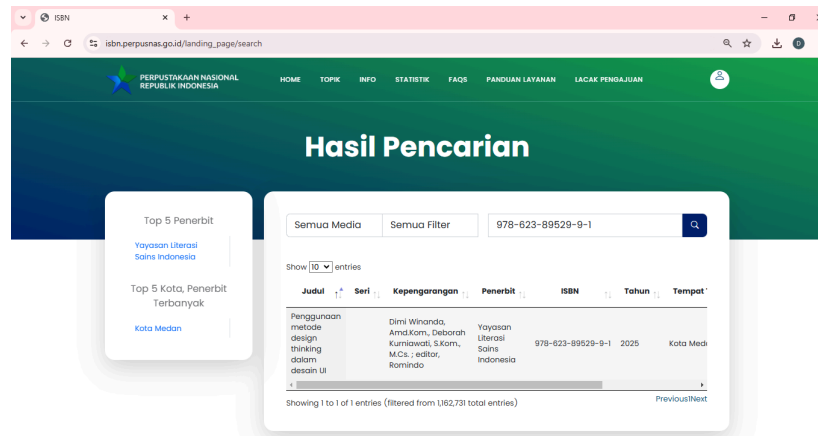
ISBN
isbn.perpusnas.go.id/landing_page/search

PERPUSTAKAAN NASIONAL REPUBLIK INDONESIA

HOME TOPIK INFO STATISTIK FAQS PANDUAN LAYANAN LACAK PENGAJUAN

Hasil Pencarian

Top 5 Penerbit

Yayasan Literasi Sains Indonesia

Top 5 Kota, Penerbit Terbanyak

Kota Medan

Semua Media | Semua Filter | 978-623-89529-9-1

Show 10 entries

| Judul | Seri | Kepengarangan | Penerbit | ISBN | Tahun | Tempat |
|---|---|---|---|---|---|---|
| Penggunaan metode design thinking dalam desain UI | | Dimi Winanda, Amd.Kom., Deborah Kurniawati, S.Kom., M.Cs. ; editor, Romindo | Yayasan Literasi Sains Indonesia | 978-623-89529-9-1 | 2025 | Kota Med |

Showing 1 to 1 of 1 entries (filtered from 1,162,731 total entries)

Previous1Next